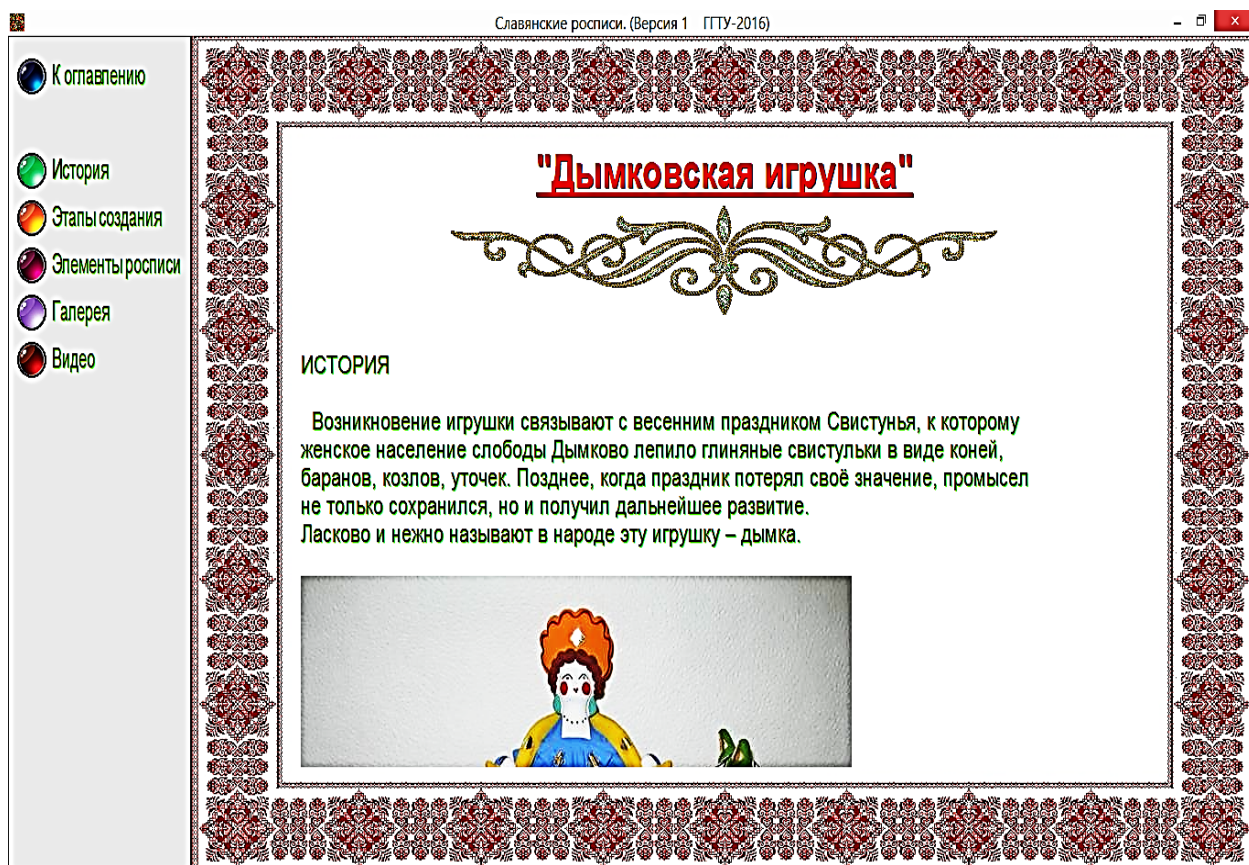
Славянские росписи. (Версия 1 ГГТУ-2016)

К оглавлению

История

Этапы создания

Элементы росписи

Галерея

Видео

"Дымковская игрушка"

ИСТОРИЯ

Возникновение игрушки связывают с весенним праздником Свистунья, к которому женское население слободы Дымково лепило глиняные свистульки в виде коней, баранов, козлов, уточек. Позднее, когда праздник потерял своё значение, промысел не только сохранился, но и получил дальнейшее развитие.
Ласково и нежно называют в народе эту игрушку – дымка.